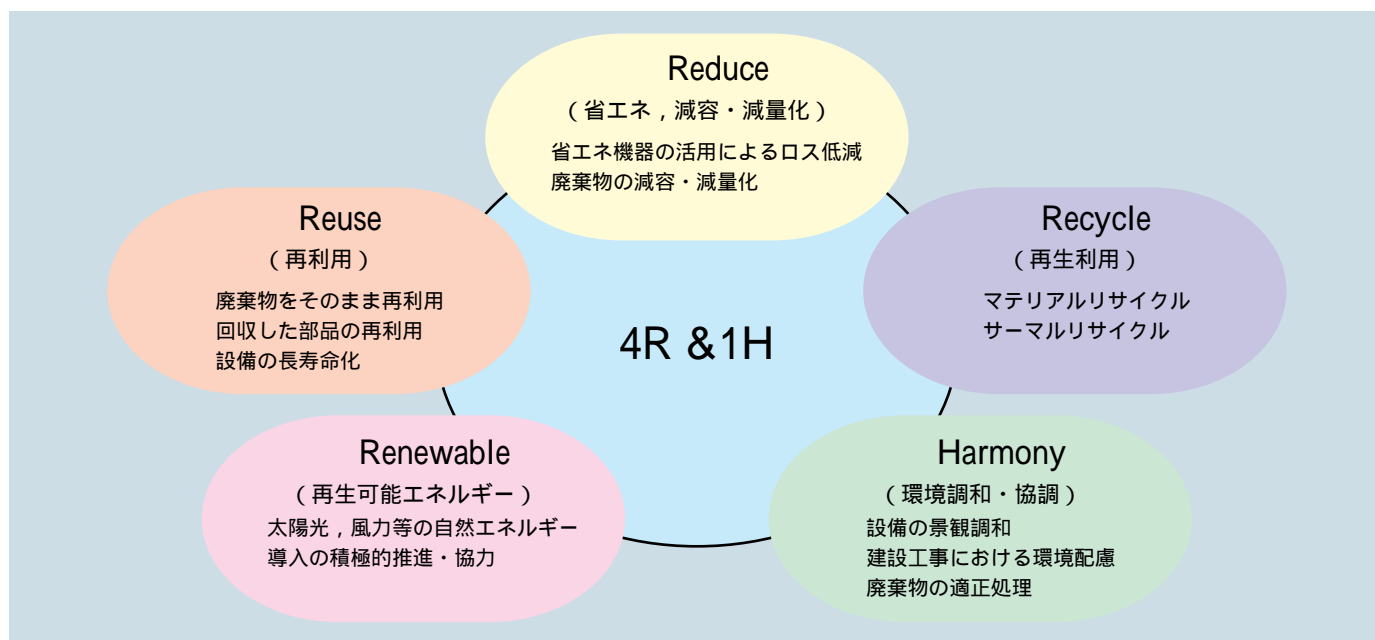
Reduce
（省エネ，減容・減量化）
省エネ機器の活用によるロス低減
廃棄物の減容・減量化

Reuse
（再利用）
廃棄物をそのまま再利用
回収した部品の再利用
設備の長寿命化

Recycle
（再生利用）
マテリアルリサイクル
サーマルリサイクル

4R &1H

Renewable
（再生可能エネルギー）
太陽光，風力等の自然エネルギー
導入の積極的推進・協力

Harmony
（環境調和・協調）
設備の景観調和
建設工事における環境配慮
廃棄物の適正処理